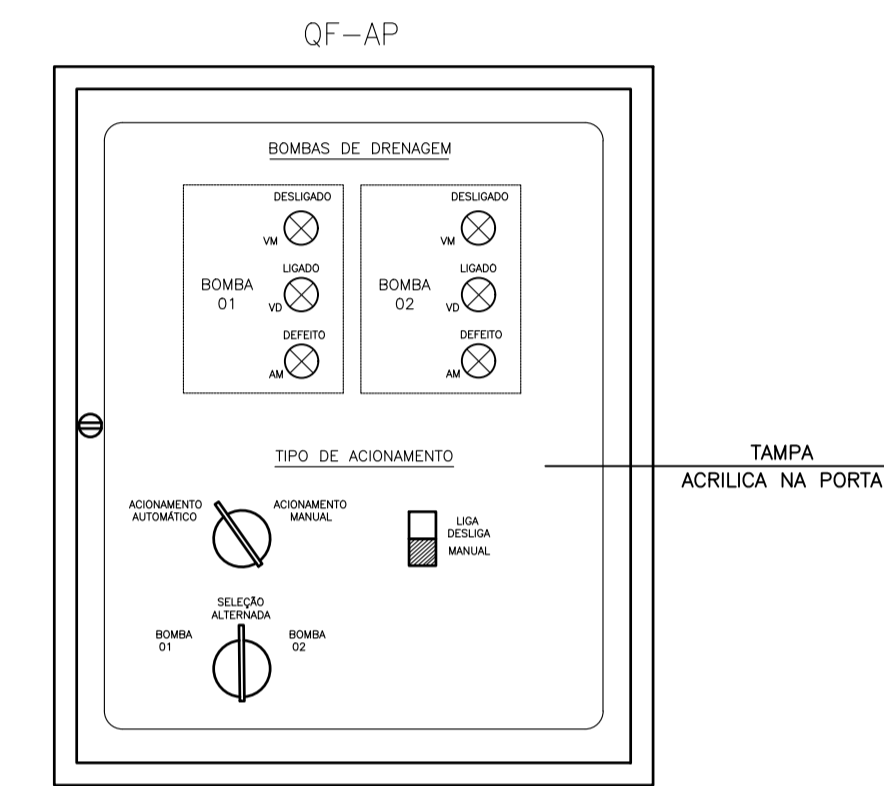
QF–AP

BOMBAS DE DRENAGEM

DESLIGADO
VM
BOMBA 01
LIGADO
VD
DEFEITO
AM

DESLIGADO
VM
BOMBA 02
LIGADO
VD
DEFEITO
AM

TIPO DE ACIONAMENTO

TAMPA
ACRILICA NA PORTA

ACIONAMENTO AUTOMÁTICO
ACIONAMENTO MANUAL

LIGA
DESLIGA
MANUAL

SELEÇÃO ALTERNADA
BOMBA 01
BOMBA 02